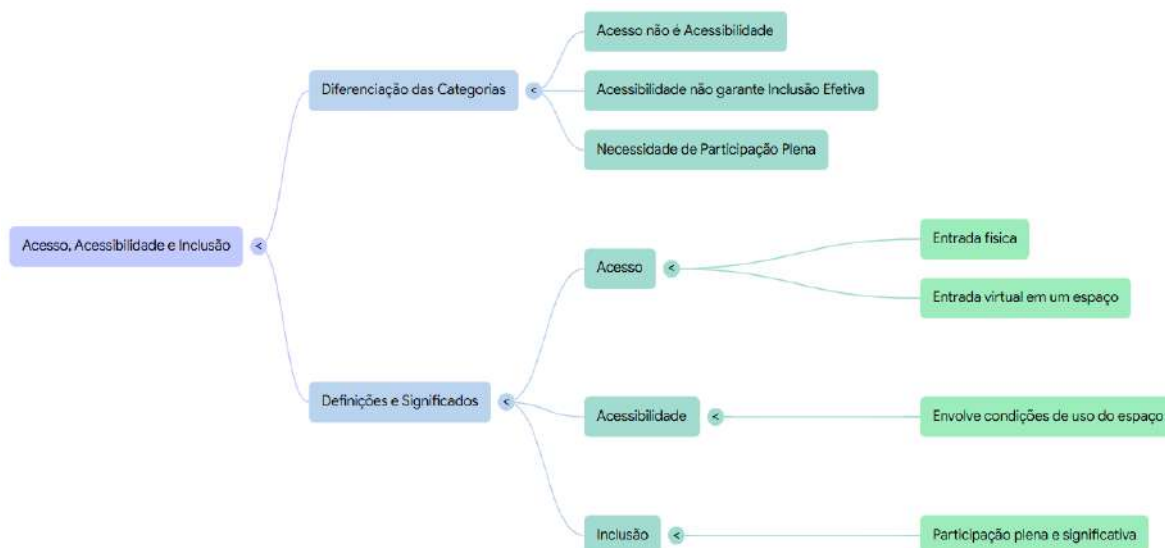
Acesso, Acessibilidade e Inclusão <

Diferenciação das Categorias <

Acesso não é Acessibilidade

Acessibilidade não garante Inclusão Efetiva

Necessidade de Participação Plena

Definições e Significados <

Acesso <

Entrada física

Entrada virtual em um espaço

Acessibilidade <

Envolve condições de uso do espaço

Inclusão <

Participação plena e significativa